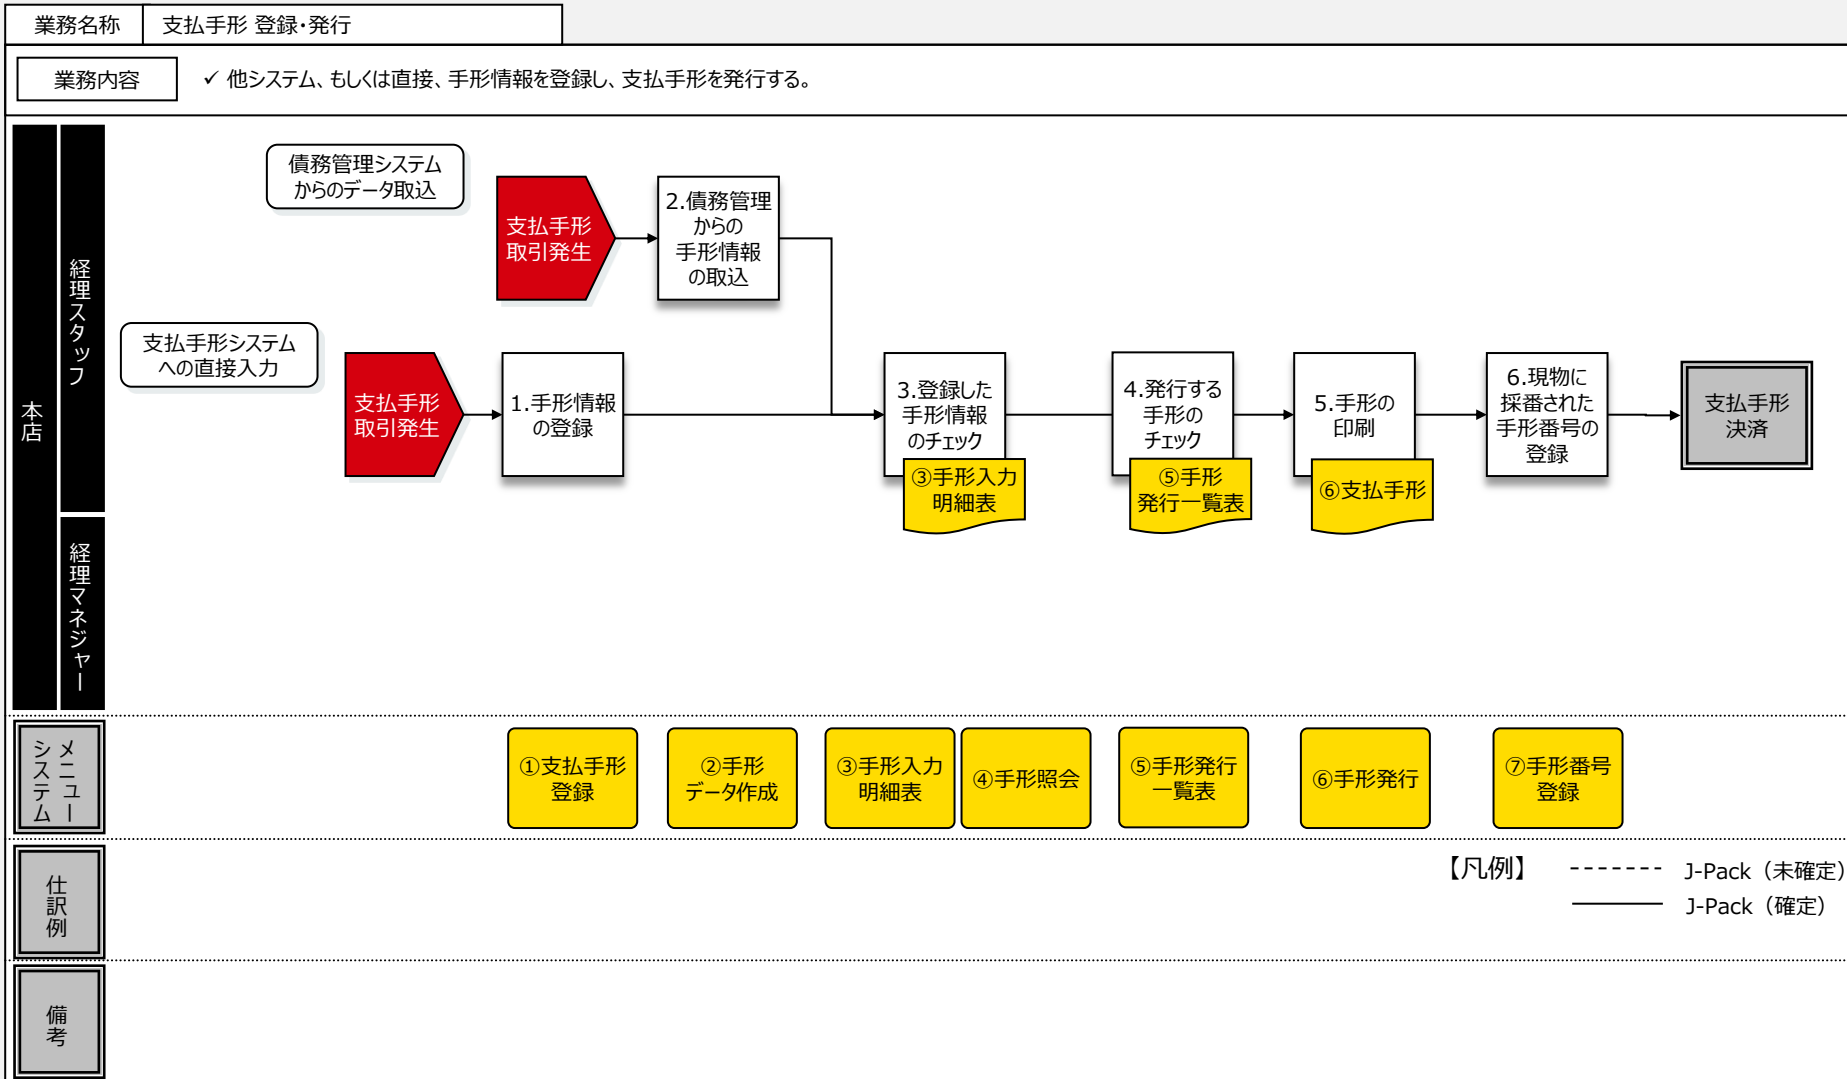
業務名称 支払手形 登録･発行

業務内容 ✓ 他システム、もしくは直接、手形情報を登録し、支払手形を発行する。

本店

経理スタッフ

債務管理システムからのデータ取込

支払手形取引発生

2.債務管理からの手形情報の取込

支払手形システムへの直接入力

支払手形取引発生

1.手形情報の登録

3.登録した手形情報のチェック

③手形入力明細表

4.発行する手形のチェック

⑤手形発行一覧表

5.手形の印刷

⑥支払手形

6.現物に採番された手形番号の登録

支払手形決済

経理マネジャー

システムメニュー

①支払手形登録

②手形データ作成

③手形入力明細表

④手形照会

⑤手形発行一覧表

⑥手形発行

⑦手形番号登録

仕訳例

【凡例】 J-Pack（未確定）
J-Pack（確定）

備考